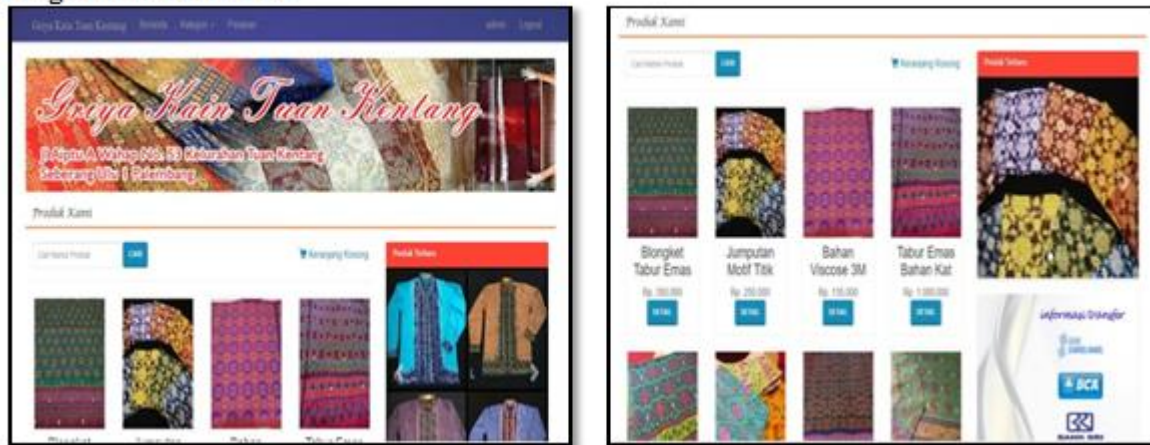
Griya Kain Tuan Kentang Beranda Kategori Produk admin Logout

Griya Kain Tuan Kentang

Jl Aiptu A Wahab No. 53 Kelurahan Tuan Kentang Seberang Ulu I Palembang

Produk Kami

Cari Nama Produk CARI

Keranjang Kosong

Produk Terbaru

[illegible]

Produk Kami

Cari Nama Produk CARI

Keranjang Kosong

Produk Terbaru

Blongket Tabur Emas
Rp. 350.000
DETAIL

Jumputan Motif Titik
Rp. 250.000
DETAIL

Bahan Viscose 3M
Rp. 135.000
DETAIL

Tabur Emas Bahan Kat
Rp. 1.000.000
DETAIL

Informasi Transfer

BCA

BANK BRI